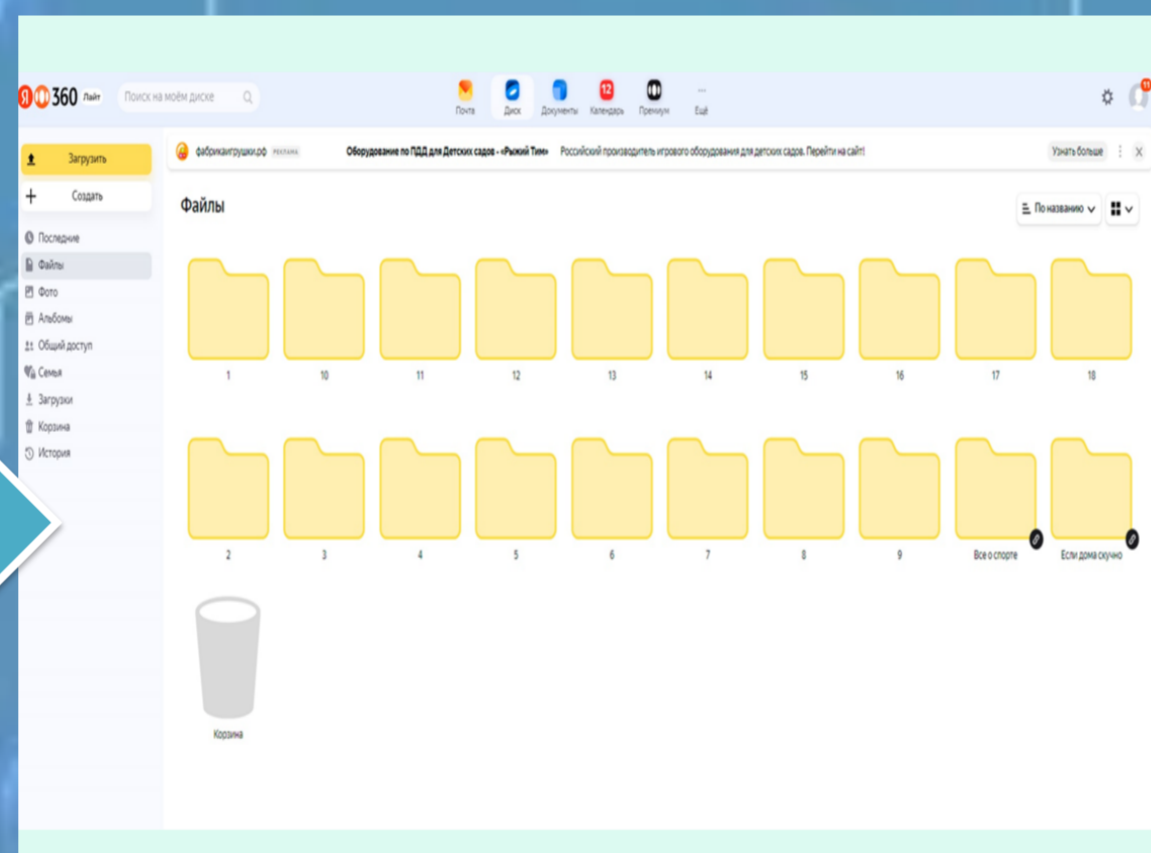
Я 360 Лайт
Поиск на моём диске
Почта Диск Документы 12 Календарь Премиум Ещё

Загрузить
Создать
Последние
Файлы
Фото
Альбомы
Общий доступ
Семья
Загрузки
Корзина
История

фабрикаигрушки.рф РЕКЛАМА Оборудование по ПДД для Детских садов - «Рыжий Тим» Российский производитель игрового оборудования для детских садов. Перейти на сайт! Узнать больше

Файлы
По названию

1 10 11 12 13 14 15 16 17 18

2 3 4 5 6 7 8 9 Все о спорте Если дома скучно

Корзина